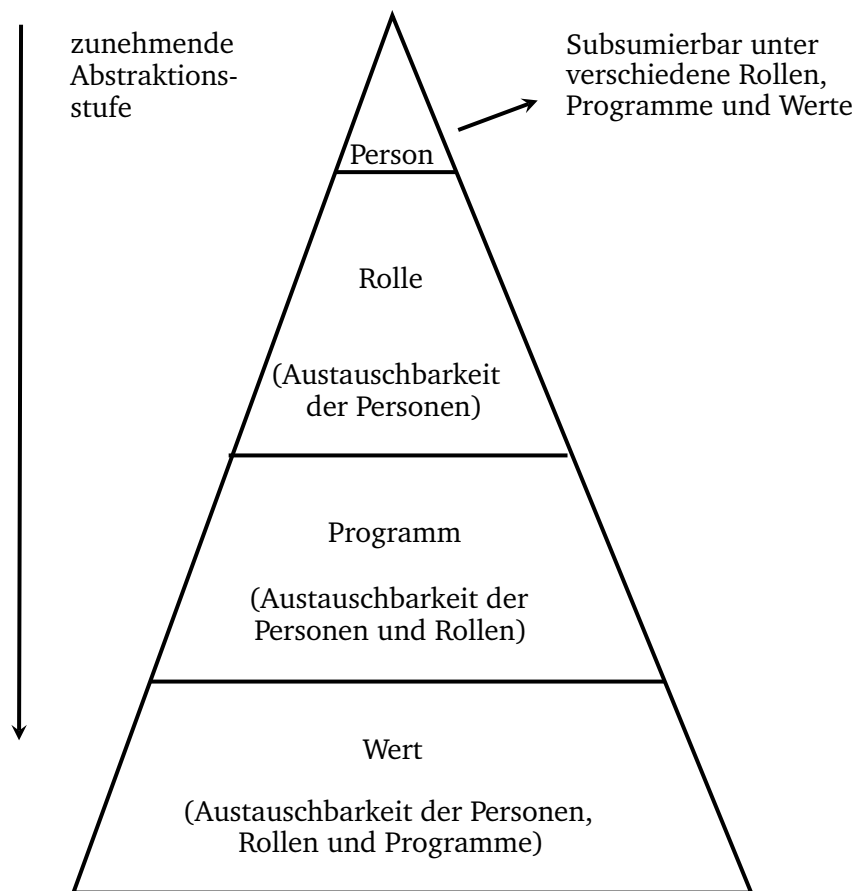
zunehmende Abstraktionsstufe

Subsumierbar unter verschiedene Rollen, Programme und Werte

Person

Rolle

(Austauschbarkeit der Personen)

Programm

(Austauschbarkeit der Personen und Rollen)

Wert

(Austauschbarkeit der Personen, Rollen und Programme)